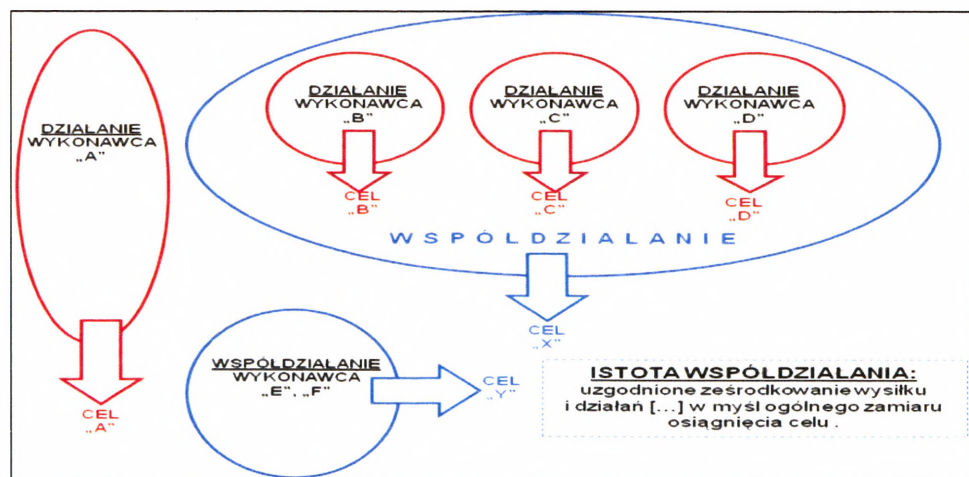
DZIAŁANIE
WYKONAWCA
„A"

CEL
„A"

DZIAŁANIE
WYKONAWCA
„B"

CEL
„B"

DZIAŁANIE
WYKONAWCA
„C"

CEL
„C"

DZIAŁANIE
WYKONAWCA
„D"

CEL
„D"

WSPÓŁDZIAŁANIE

CEL
„X"

WSPÓŁDZIAŁANIE
WYKONAWCA
„E", „F"

CEL
„Y"

ISTOTA WSPÓŁDZIAŁANIA:
uzgodnioneześrodkowanie wysiłku i działań [...] w myśl ogólnego zamiaru osiągnięcia celu .